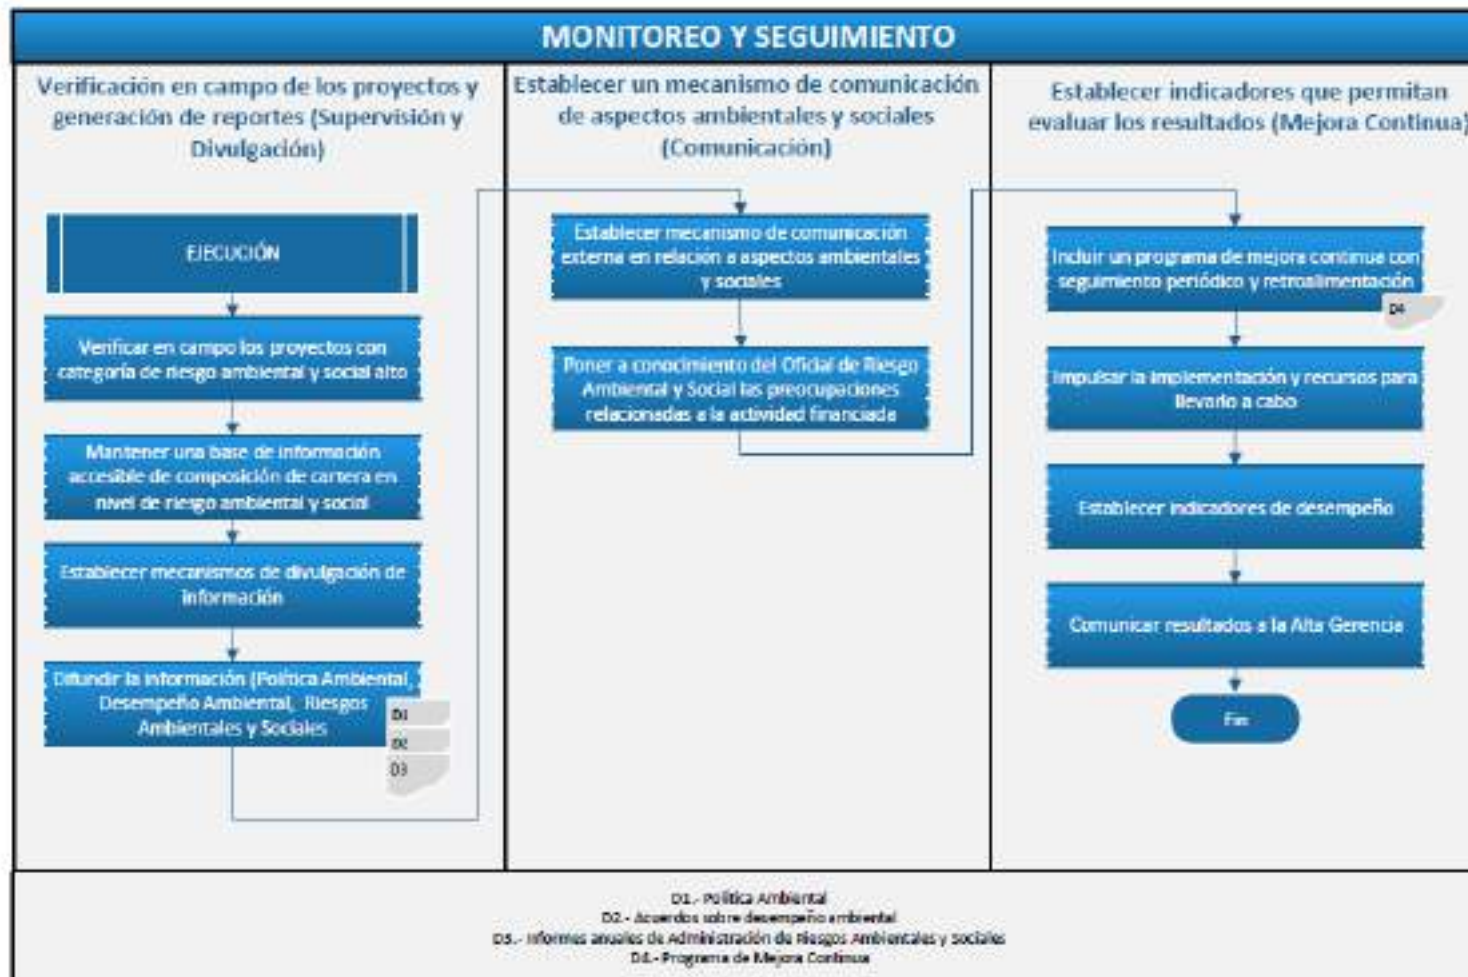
MONITOREO Y SEGUIMIENTO

Verificación en campo de los proyectos y generación de reportes (Supervisión y Divulgación)

EJECUCIÓN

Verificar en campo los proyectos con categoría de riesgo ambiental y social alto

Mantener una base de información accesible de composición de cartera en nivel de riesgo ambiental y social

Establecer mecanismos de divulgación de información

Difundir la información (Política Ambiental, Desempeño Ambiental, Riesgos Ambientales y Sociales

D1

D2

D3

Establecer un mecanismo de comunicación de aspectos ambientales y sociales (Comunicación)

Establecer mecanismo de comunicación externa en relación a aspectos ambientales y sociales

Poner a conocimiento del Oficial de Riesgo Ambiental y Social las preocupaciones relacionadas a la actividad financiada

Establecer indicadores que permitan evaluar los resultados (Mejora Continua)

Incluir un programa de mejora continua con seguimiento periódico y retroalimentación

D4

Impulsar la implementación y recursos para llevarlo a cabo

Establecer indicadores de desempeño

Comunicar resultados a la Alta Gerencia

Fin

D1.- Política Ambiental
D2.- Acuerdos sobre desempeño ambiental
D3.- Informes anuales de Administración de Riesgos Ambientales y Sociales
D4.- Programa de Mejora Continua